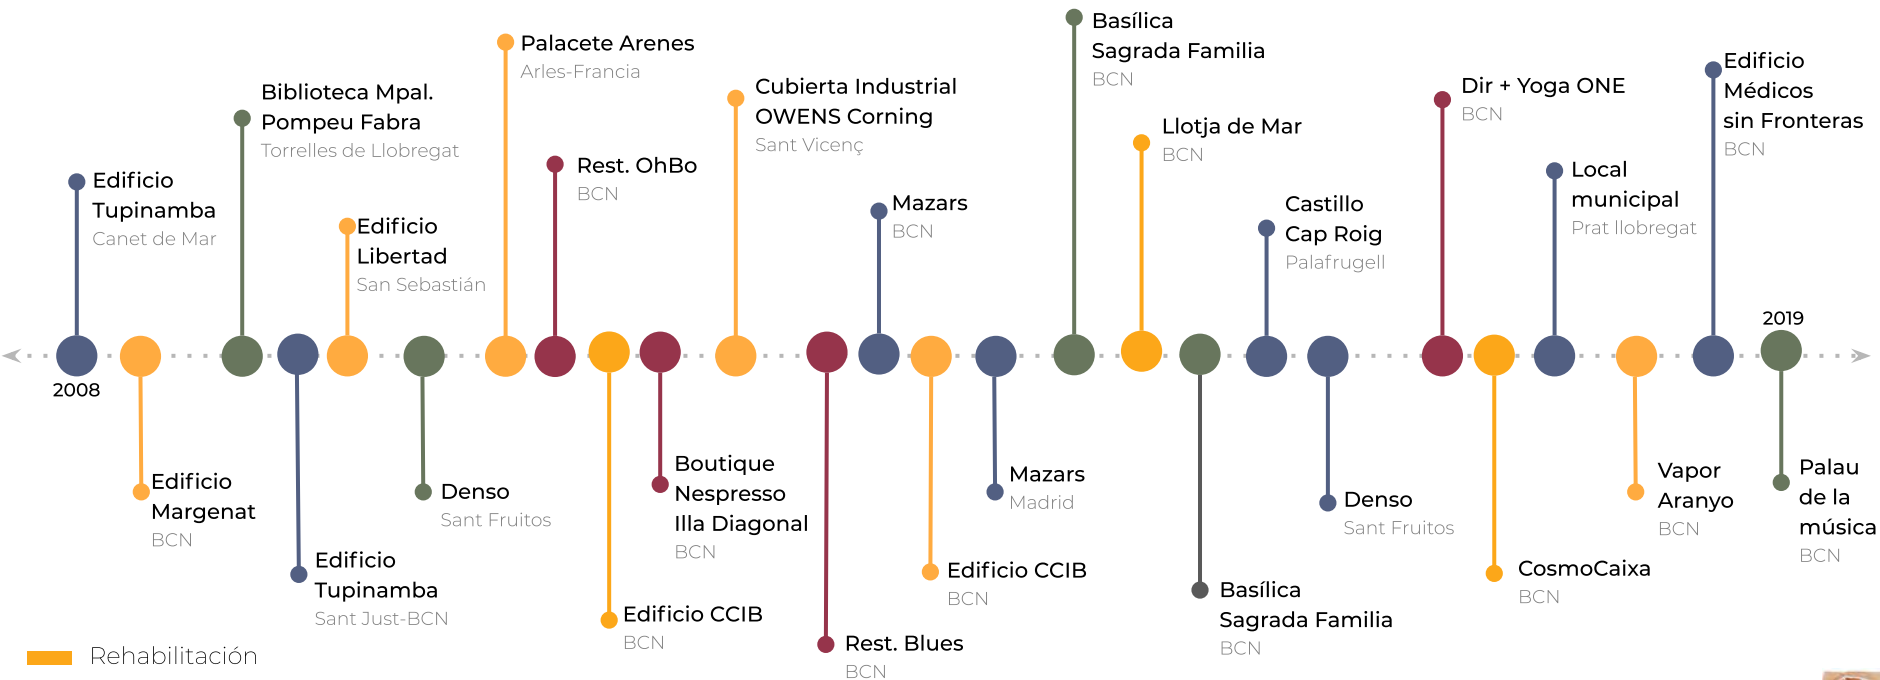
Edificio Tupinamba
Canet de Mar

2008

Edificio Margenat
BCN

Biblioteca Mpal. Pompeu Fabra
Torrelles de Llobregat

Edificio Tupinamba
Sant Just-BCN

Edificio Libertad
San Sebastián

Denso
Sant Fruitos

Palacete Arenes
Arles-Francia

Rest. OhBo
BCN

Edificio CCIB
BCN

Boutique Nespresso Illa Diagonal
BCN

Cubierta Industrial OWENS Corning
Sant Vicenç

Rest. Blues
BCN

Mazars
BCN

Edificio CCIB
BCN

Mazars
Madrid

Basílica Sagrada Familia
BCN

Llotja de Mar
BCN

Basílica Sagrada Familia
BCN

Castillo Cap Roig
Palafrugell

Denso
Sant Fruitos

Dir + Yoga ONE
BCN

CosmoCaixa
BCN

Local municipal
Prat llobregat

Vapor Aranyo
BCN

Edificio Médicos sin Fronteras
BCN

2019

Palau de la música
BCN

Rehabilitación